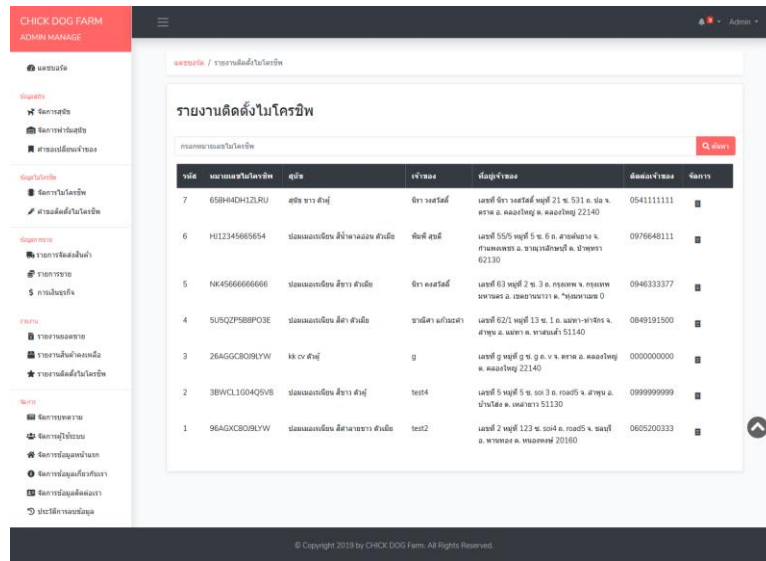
CHICK DOG FARM
ADMIN MANAGE

Admin

แดชบอร์ด

ข้อมูลสุนัข
จัดการสุนัข
จัดการฟาร์มสุนัข
คำขอเปลี่ยนเจ้าของ

ข้อมูลไมโครชิพ
จัดการไมโครชิพ
คำขอติดตั้งไมโครชิพ

ข้อมูลการขาย
รายการจัดส่งสินค้า
รายการขาย
การเงินธุรกิจ

รายงาน
รายงานยอดขาย
รายงานสินค้าคงเหลือ
รายงานติดตั้งไมโครชิพ

ตั้งค่า
จัดการบทความ
จัดการผู้ใช้ระบบ
จัดการข้อมูลหน้าแรก
จัดการข้อมูลเกี่ยวกับเรา
จัดการข้อมูลติดต่อเรา
ประวัติการลบข้อมูล

แดชบอร์ด / รายงานติดตั้งไมโครชิพ

รายงานติดตั้งไมโครชิพ

กรอกหมายเลขไมโครชิพ

ค้นหา

| รหัส | หมายเลขไมโครชิพ | สุนัข | เจ้าของ | ที่อยู่เจ้าของ | ติดต่อเจ้าของ | จัดการ |
|---|---|---|---|---|---|---|
| 7 | 65BHI4DH1ZLRU | สุนัข ชาว ตัวผู้ | นิรา วงศ์สวัสดิ์ | เลขที่ นิรา วงศ์สวัสดิ์ หมู่ที่ 21 ซ. 531 ถ. ปอ จ. ตราด อ. คลองใหญ่ ต. คลองใหญ่ 22140 | 0541111111 | |
| 6 | HJ12345665654 | ปอมเมอเรเนียน สีน้ำตาลออ่อน ตัวเมีย | พัชนี สุขดี | เลขที่ 55/5 หมู่ที่ 5 ซ. 6 ถ. สายดินขาง จ. กำแพงเพชร อ. ขาณุวรลักษบุรี ต. ป่าพุทรา 62130 | 0976648111 | |
| 5 | NK45666666666 | ปอมเมอเรเนียน สีขาว ตัวเมีย | นิรา คงสวัสดิ์ | เลขที่ 63 หมู่ที่ 2 ซ. 3 ถ. กรุงเทพ จ. กรุงเทพมหานคร อ. เขตบางนาวา ต. *มุ่งมหาเมฆ 0 | 0946333377 | |
| 4 | 5U5QZP5B8PO3E | ปอมเมอเรเนียน สีดำ ตัวเมีย | ชาลิสา แก้วมะดำ | เลขที่ 62/1 หมู่ที่ 13 ซ. 1 ถ. แม่ทา-ทาจักร จ. ลำพูน อ. แม่ทา ต. ทาสบเส้า 51140 | 0849191500 | |
| 3 | 26AGGC8OJ9LYW | kk cv ตัวผู้ | g | เลขที่ g หมู่ที่ g ซ. g ถ. v จ. ตราด อ. คลองใหญ่ ต. คลองใหญ่ 22140 | 0000000000 | |
| 2 | 3BWCL1G04Q5VB | ปอมเมอเรเนียน สีขาว ตัวผู้ | test4 | เลขที่ 5 หมู่ที่ 5 ซ. soi 3 ถ. road5 จ. ลำพูน อ. บ้านโฮ่ง ต. เหล่ายาว 51130 | 0999999999 | |
| 1 | 96AGXC8OJ9LYW | ปอมเมอเรเนียน สีตาลาขาว ตัวเมีย | test2 | เลขที่ 2 หมู่ที่ 123 ซ. soi4 ถ. road5 จ. ชลบุรี อ. พานทอง ต. หนองหงษ์ 20160 | 0605200333 | |

© Copyright 2019 by CHICK DOG Farm. All Rights Reserved.